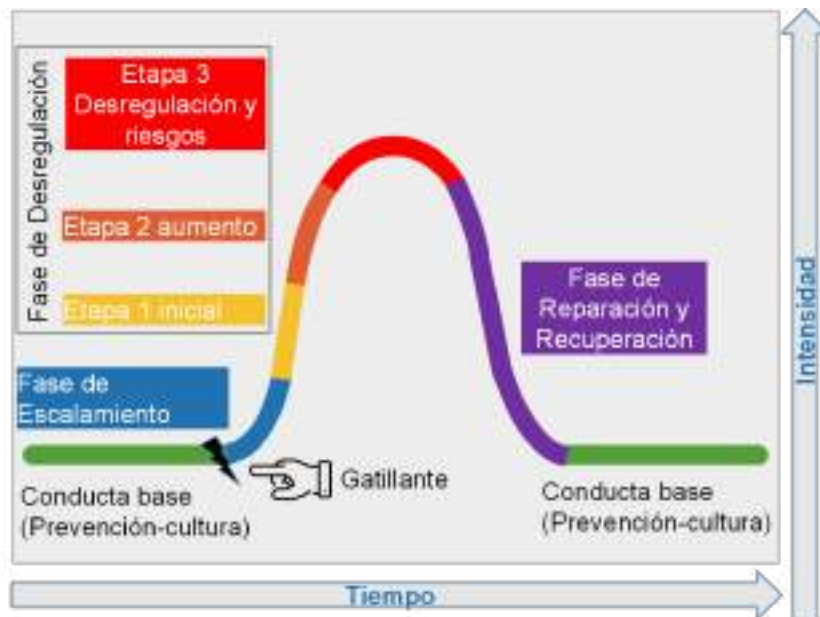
Fase de Desregulación

Etapa 3 Desregulación y riesgos

Etapa 2 aumento

Etapa 1 inicial

Fase de Escalamiento

Fase de Reparación y Recuperación

Intensidad

Conducta base (Prevención-cultura)

Gatillante

Conducta base (Prevención-cultura)

Tiempo